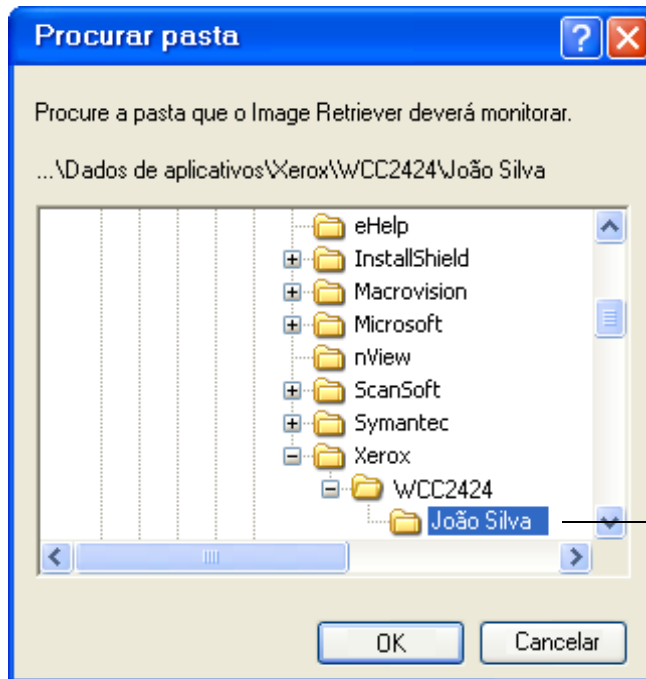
Procurar pasta

Procure a pasta que o Image Retriever deverá monitorar.

...\Dados de aplicativos\Xerox\WCC2424\João Silva

eHelp
InstallShield
Macrovision
Microsoft
nView
ScanSoft
Symantec
Xerox
WCC2424
João Silva

OK
Cancelar